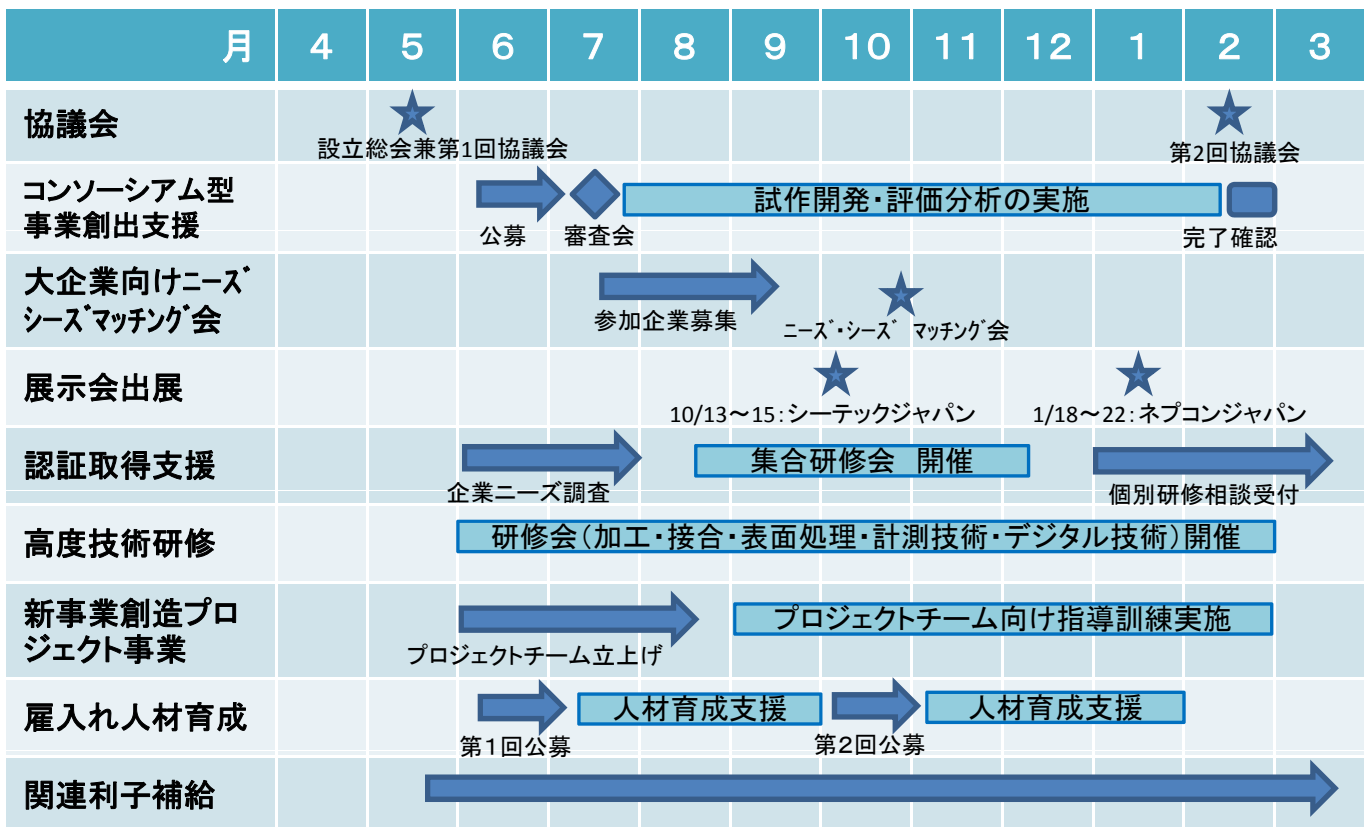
| 月 | 4 | 5 | 6 | 7 | 8 | 9 | 10 | 11 | 12 | 1 | 2 | 3 |
|---|---|---|---|---|---|---|---|---|---|---|---|---|
| 協議会 | | 設立総会兼第1回協議会 | | | | | | | | | 第2回協議会 | |
| コンソーシアム型事業創出支援 | | | 公募 | 審査会 | 試作開発・評価分析の実施 | | | | | | 完了確認 | |
| 大企業向けニーズシーズマッチング会 | | | | 参加企業募集 | | | ニーズ・シーズ マッチング会 | | | | | |
| 展示会出展 | | | | | | | 10/13～15：シーテックジャパン | | | 1/18～22：ネプコンジャパン | | |
| 認証取得支援 | | | 企業ニーズ調査 | | 集合研修会 開催 | | | | | 個別研修相談受付 | | |
| 高度技術研修 | | | 研修会（加工・接合・表面処理・計測技術・デジタル技術）開催 | | | | | | | | | |
| 新事業創造プロジェクト事業 | | | プロジェクトチーム立上げ | | | プロジェクトチーム向け指導訓練実施 | | | | | | |
| 雇入れ人材育成 | | | 第１回公募 | 人材育成支援 | | | 第２回公募 | 人材育成支援 | | | | |
| 関連利子補給 | | | | | | | | | | | | |